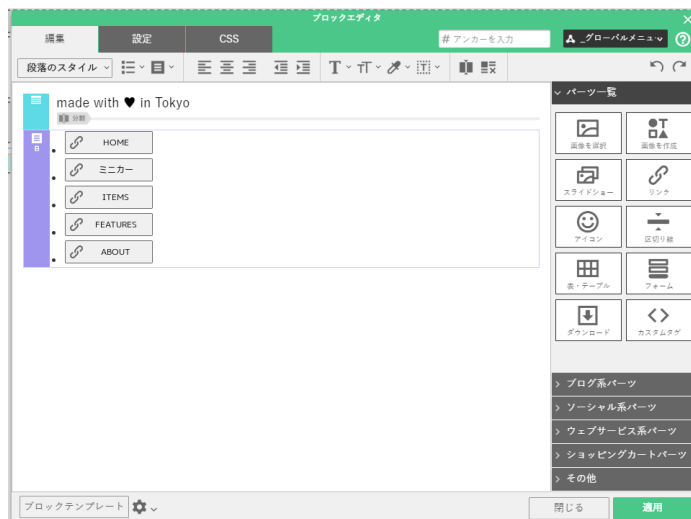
ブロックエディタ

編集

設定

CSS

# アンカーを入力

_グローバルメニュー

段落のスタイル

made with ♥ in Tokyo

分割

B

HOME

ミニカー

ITEMS

FEATURES

ABOUT

パーツ一覧

画像を選択

画像を作成

スライドショー

リンク

アイコン

区切り線

表・テーブル

フォーム

ダウンロード

カスタムタグ

ブログ系パーツ

ソーシャル系パーツ

ウェブサービス系パーツ

ショッピングカートパーツ

その他

ブロックテンプレート

閉じる

適用